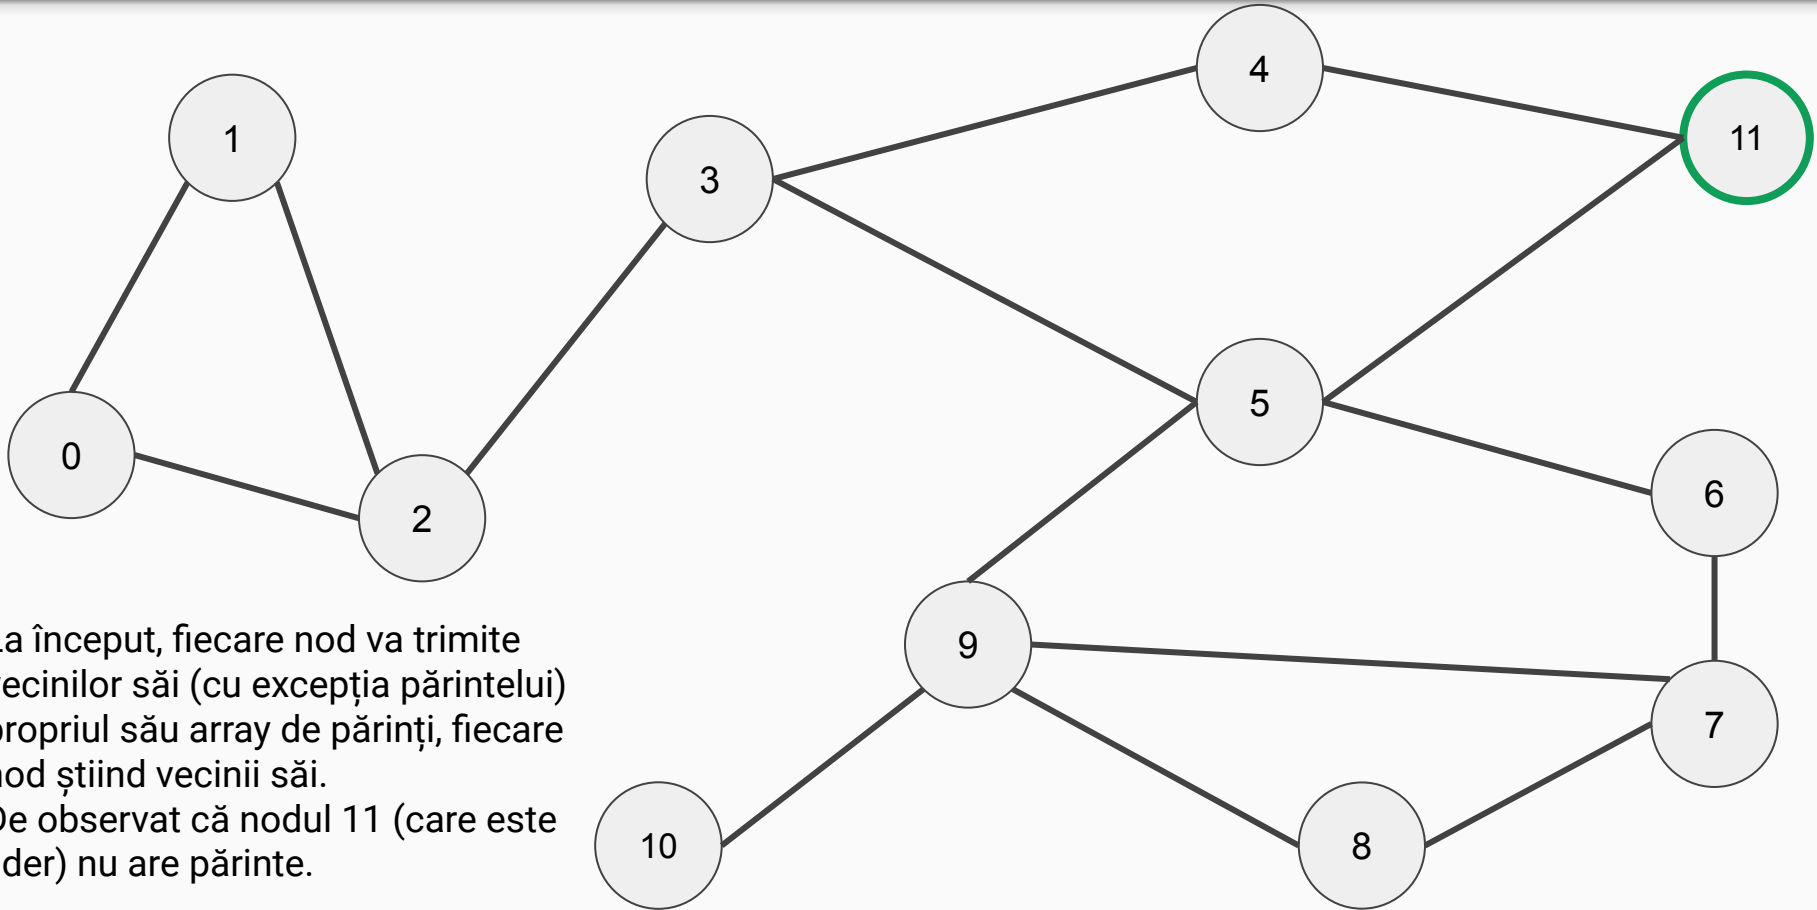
1

3

4

11

0

2

5

6

9

7

10

8

.a început, fiecare nod va trimite ecinilor săi (cu excepția părintelui) propriul său array de părinți, fiecare nod știind vecinii săi.
De observat că nodul 11 (care este der) nu are părinte.